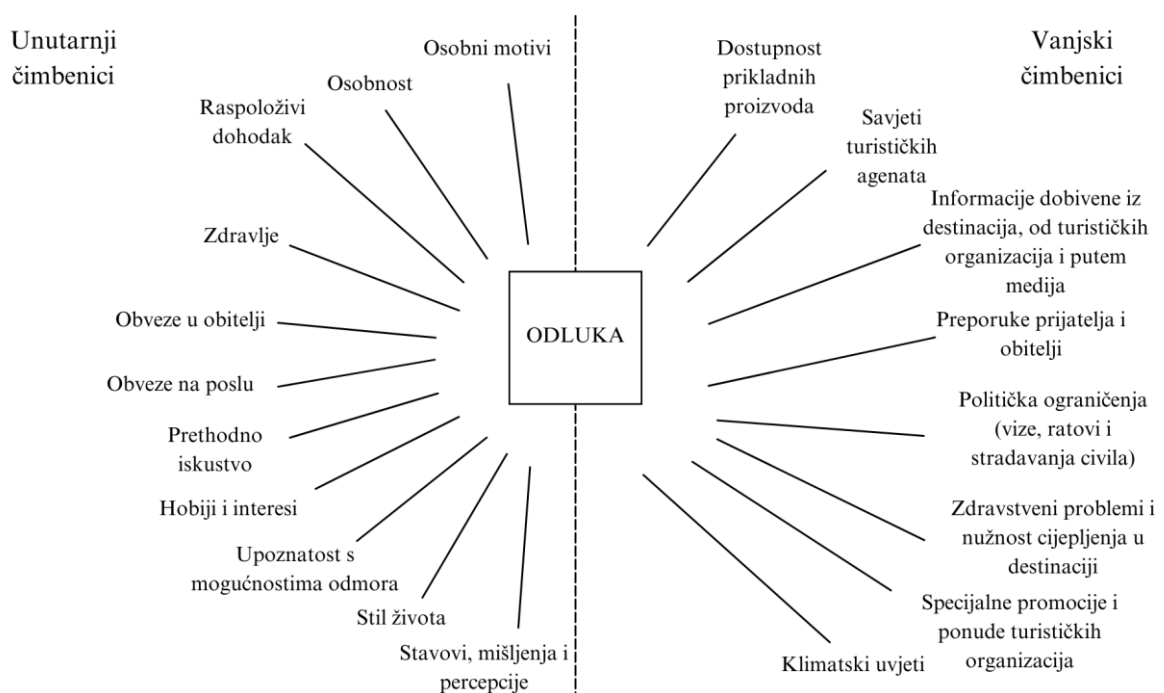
Unutarnji čimbenici

Osobni motivi

Osobnost

Raspoloživi dohodak

Zdravlje

Obveze u obitelji

Obveze na poslu

Prethodno iskustvo

Hobiji i interesi

Upoznatost s mogućnostima odmora

Stil života

Stavovi, mišljenja i percepcije

ODLUKA

Vanjski čimbenici

Dostupnost prikladnih proizvoda

Savjeti turističkih agenata

Informacije dobivene iz destinacija, od turističkih organizacija i putem medija

Preporuke prijatelja i obitelji

Politička ograničenja (vize, ratovi i stradavanja civila)

Zdravstveni problemi i nužnost cijepljenja u destinaciji

Specijalne promocije i ponude turističkih organizacija

Klimatski uvjeti